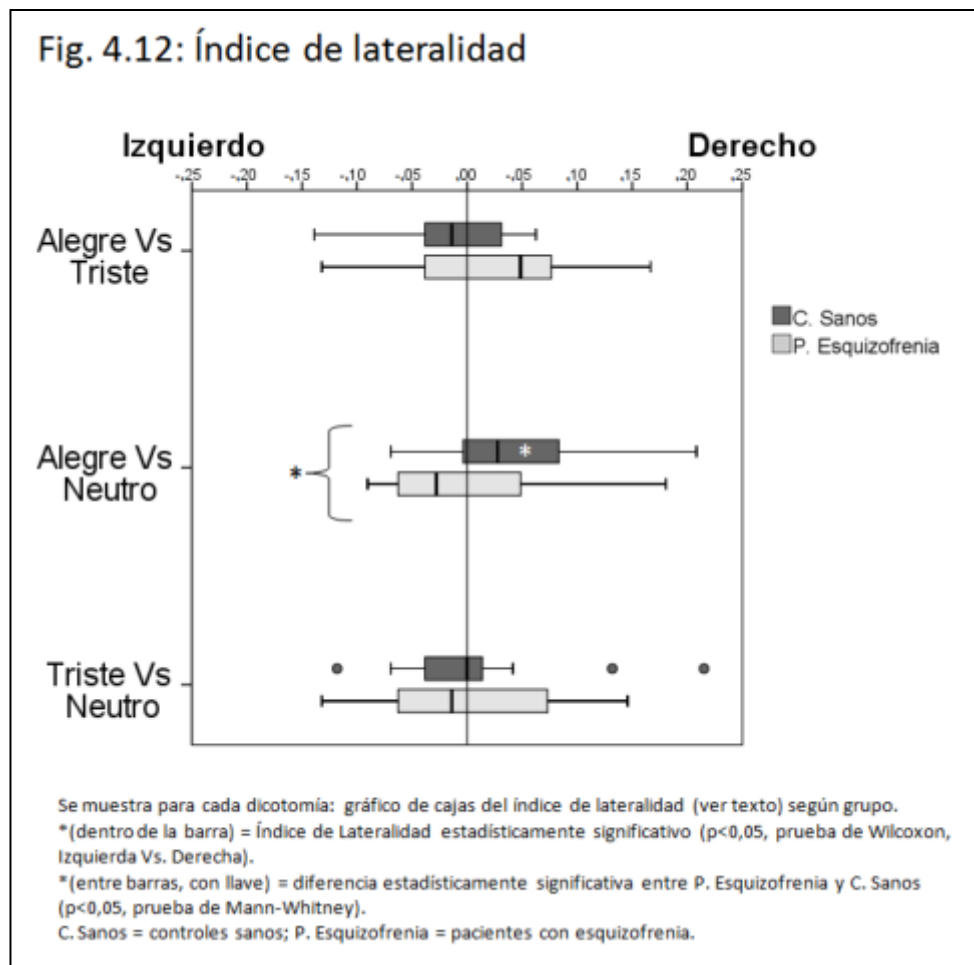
Fig. 4.12: Índice de lateralidad

Izquierdo

Derecho

-,25 -,20 -,15 -,10 -,05 ,00 -,05 ,10 ,15 ,20 ,25

Alegre Vs Triste

C. Sanos
P. Esquizofrenia

Alegre Vs Neutro

*

*

Triste Vs Neutro

Se muestra para cada dicotomía: gráfico de cajas del índice de lateralidad (ver texto) según grupo.
*(dentro de la barra) = Índice de Lateralidad estadísticamente significativo (p<0,05, prueba de Wilcoxon, Izquierda Vs. Derecha).
*(entre barras, con llave) = diferencia estadísticamente significativa entre P. Esquizofrenia y C. Sanos (p<0,05, prueba de Mann-Whitney).
C. Sanos = controles sanos; P. Esquizofrenia = pacientes con esquizofrenia.